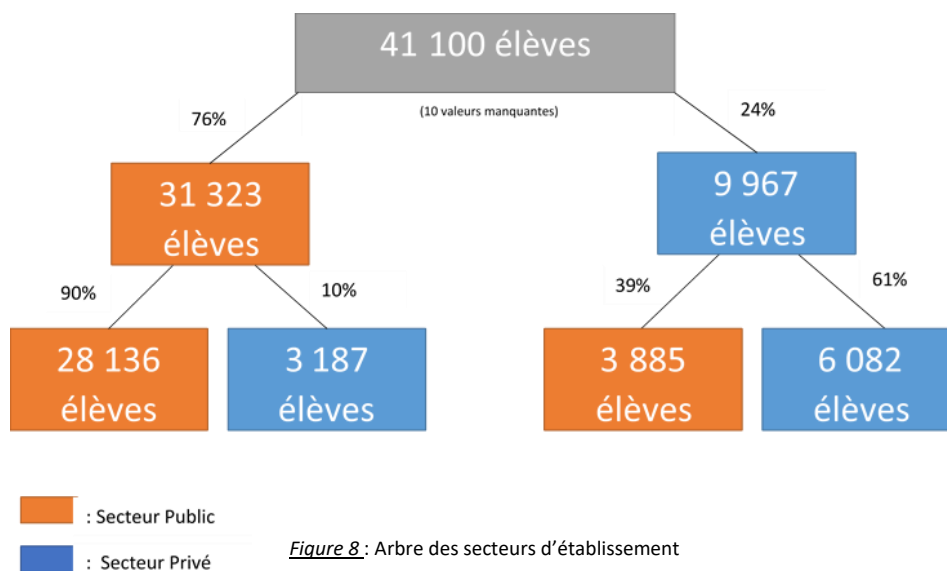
41 100 élèves

(10 valeurs manquantes)

76%

24%

31 323 élèves

9 967 élèves

90%

10%

39%

61%

28 136 élèves

3 187 élèves

3 885 élèves

6 082 élèves

: Secteur Public

: Secteur Privé

Figure 8 : Arbre des secteurs d'établissement